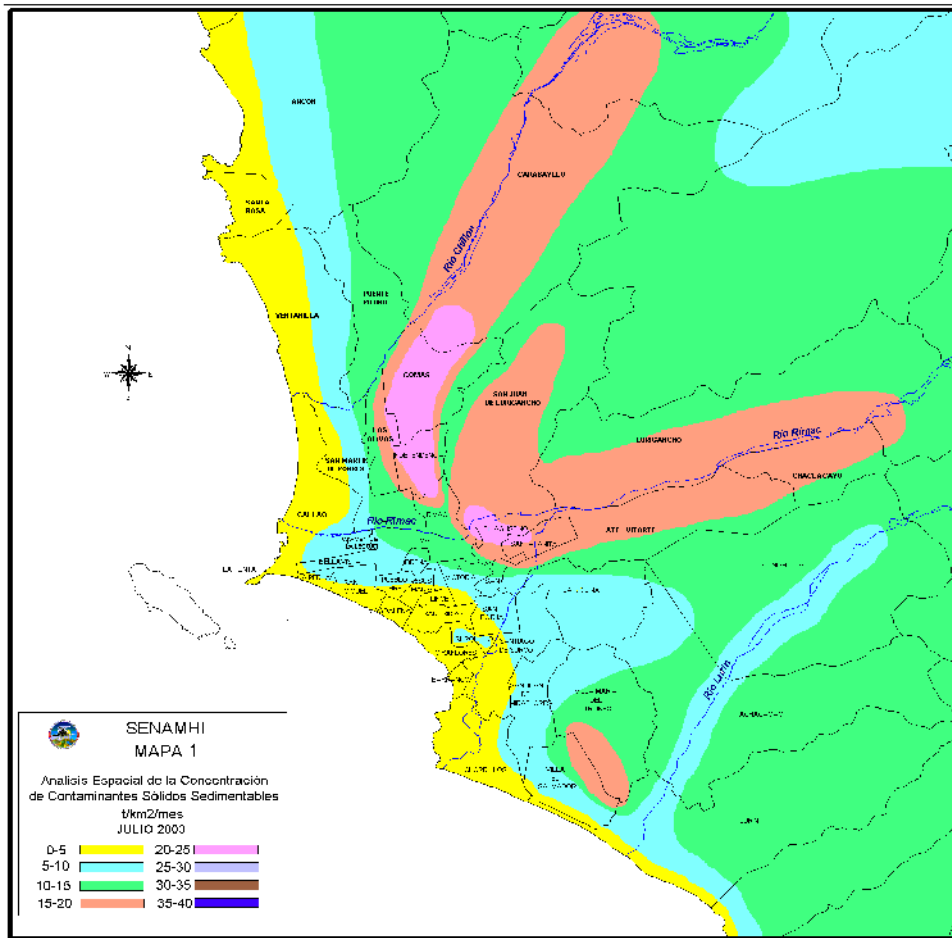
ANCON

SANTA ROSA

VENTANILLA

CARABAYLLO

Rio Chillon

PUENTE PIEDRA

COMAS

SAN JUAN DE LURIGANCHO

LOS OLIVOS

LURIGANCHO

Rio Rimac

SAN MARTIN DE PORRES

CHACLACAYO

CALLAO

Rio Rimac

ATE VITARTE

LA PUNTA

BELLAVISTA

Rio Lurin

VILLA MARIA DEL TRIUNFO

CHORRILLOS

VILLA EL SALVADOR

PACHACAMAC

LURIN

N

W E

S

SENAMHI
MAPA 1

Analisis Espacial de la Concentración de Contaminantes Sólidos Sedimentables
t/km2/mes
JULIO 2003

| | | | |
|---|---|---|---|
| 0-5 | | 20-25 | |
| 5-10 | | 25-30 | |
| 10-15 | | 30-35 | |
| 15-20 | | 35-40 | |